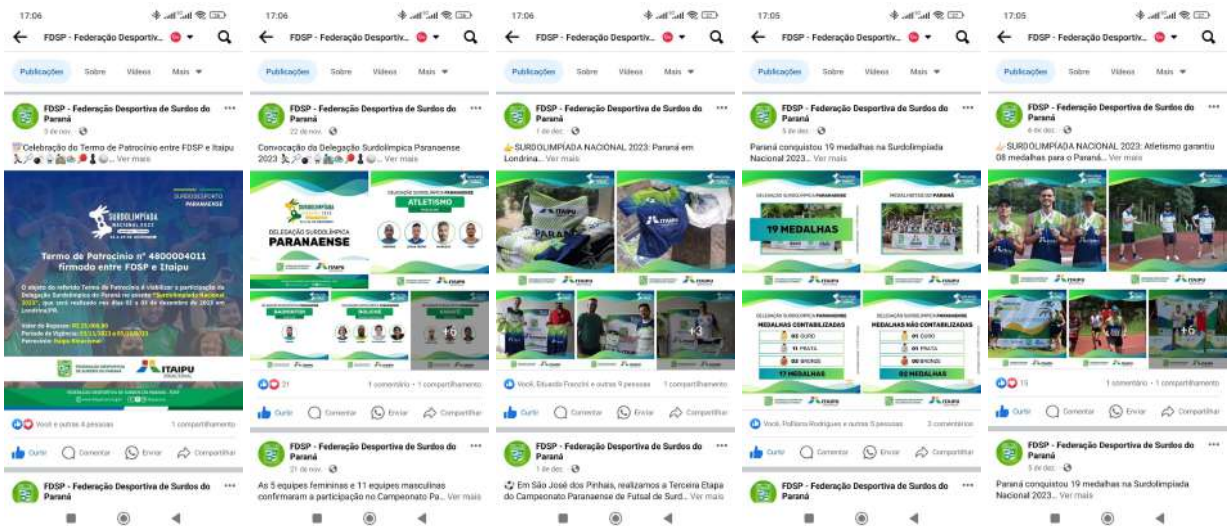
17:06

FDSP - Federação Desportiv...

Publicações Sobre Vídeos Mais

FDSP - Federação Desportiva de Surdos do Paraná
5 de nov.

Celebração do Termo de Patrocínio entre FDSP e Itaipu ... Ver mais

SURDOLIMPÍADA NACIONAL 2023

SURDOESPORTE PARANAENSE

Termo de Patrocínio nº 4800004011 firmado entre FDSP e Itaipu

O objeto do referido Termo de Patrocínio é viabilizar a participação da Delegação Surdolímpica do Paraná no evento "Surdolimpíada Nacional 2023", que será realizado nos dias 01 a 04 de dezembro de 2023 em Londrina/PR.

Valor do Repasse: R$ 25.000,00
Período de Vigência: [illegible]
Patrocínio: Itaipu Binacional

ITAIPU

Você e outras 4 pessoas
1 compartilhamento

Curtir Comentar Enviar Compartilhar

FDSP - Federação Desportiva de Surdos do Paraná

17:06

FDSP - Federação Desportiv...

Publicações Sobre Vídeos Mais

FDSP - Federação Desportiva de Surdos do Paraná
22 de nov.

Convocação da Delegação Surdolímpica Paranaense 2023 ... Ver mais

SURDOLIMPÍADA NACIONAL 2023

DELEGAÇÃO SURDOLÍMPICA PARANAENSE

DELEGAÇÃO SURDOLÍMPICA PARANAENSE
ATLETISMO

BADMINTON

BOLICHE

KARATÊ

+6

ITAIPU

21
1 comentário · 1 compartilhamento

Curtir Comentar Enviar Compartilhar

FDSP - Federação Desportiva de Surdos do Paraná
21 de nov.

As 5 equipes femininas e 11 equipes masculinas confirmaram a participação no Campeonato Pa... Ver mais

17:06

FDSP - Federação Desportiv...

Publicações Sobre Vídeos Mais

FDSP - Federação Desportiva de Surdos do Paraná
1 de dez.

SURDOLIMPÍADA NACIONAL 2023: Paraná em Londrina... Ver mais

ITAIPU

ITAIPU

+3

Você, Eduardo Franzini e outras 9 pessoas
1 compartilhamento

Curtir Comentar Enviar Compartilhar

FDSP - Federação Desportiva de Surdos do Paraná
1 de dez.

Em São José dos Pinhais, realizamos a Terceira Etapa do Campeonato Paranaense de Futsal de Surd... Ver mais

17:05

FDSP - Federação Desportiv...

Publicações Sobre Vídeos Mais

FDSP - Federação Desportiva de Surdos do Paraná
5 de dez.

Paraná conquistou 19 medalhas na Surdolimpíada Nacional 2023... Ver mais

DELEGAÇÃO SURDOLÍMPICA PARANAENSE

19 MEDALHAS

MEDALHISTAS DO PARANÁ

ITAIPU

DELEGAÇÃO SURDOLÍMPICA PARANAENSE
MEDALHAS CONTABILIZADAS
03 OURO
11 PRATA
03 BRONZE
17 MEDALHAS

DELEGAÇÃO SURDOLÍMPICA PARANAENSE
MEDALHAS NÃO CONTABILIZADAS
01 OURO
01 PRATA
00 BRONZE
02 MEDALHAS

ITAIPU

Você, Polliana Rodrigues e outras 5 pessoas
3 comentários

Curtir Comentar Enviar Compartilhar

FDSP - Federação Desportiva de Surdos do Paraná

17:05

FDSP - Federação Desportiv...

Publicações Sobre Vídeos Mais

FDSP - Federação Desportiva de Surdos do Paraná
6 de dez.

SURDOLIMPÍADA NACIONAL 2023: Atletismo garantiu 08 medalhas para o Paraná... Ver mais

+6

15
1 comentário · 1 compartilhamento

Curtir Comentar Enviar Compartilhar

FDSP - Federação Desportiva de Surdos do Paraná
5 de dez.

Paraná conquistou 19 medalhas na Surdolimpíada Nacional 2023... Ver mais